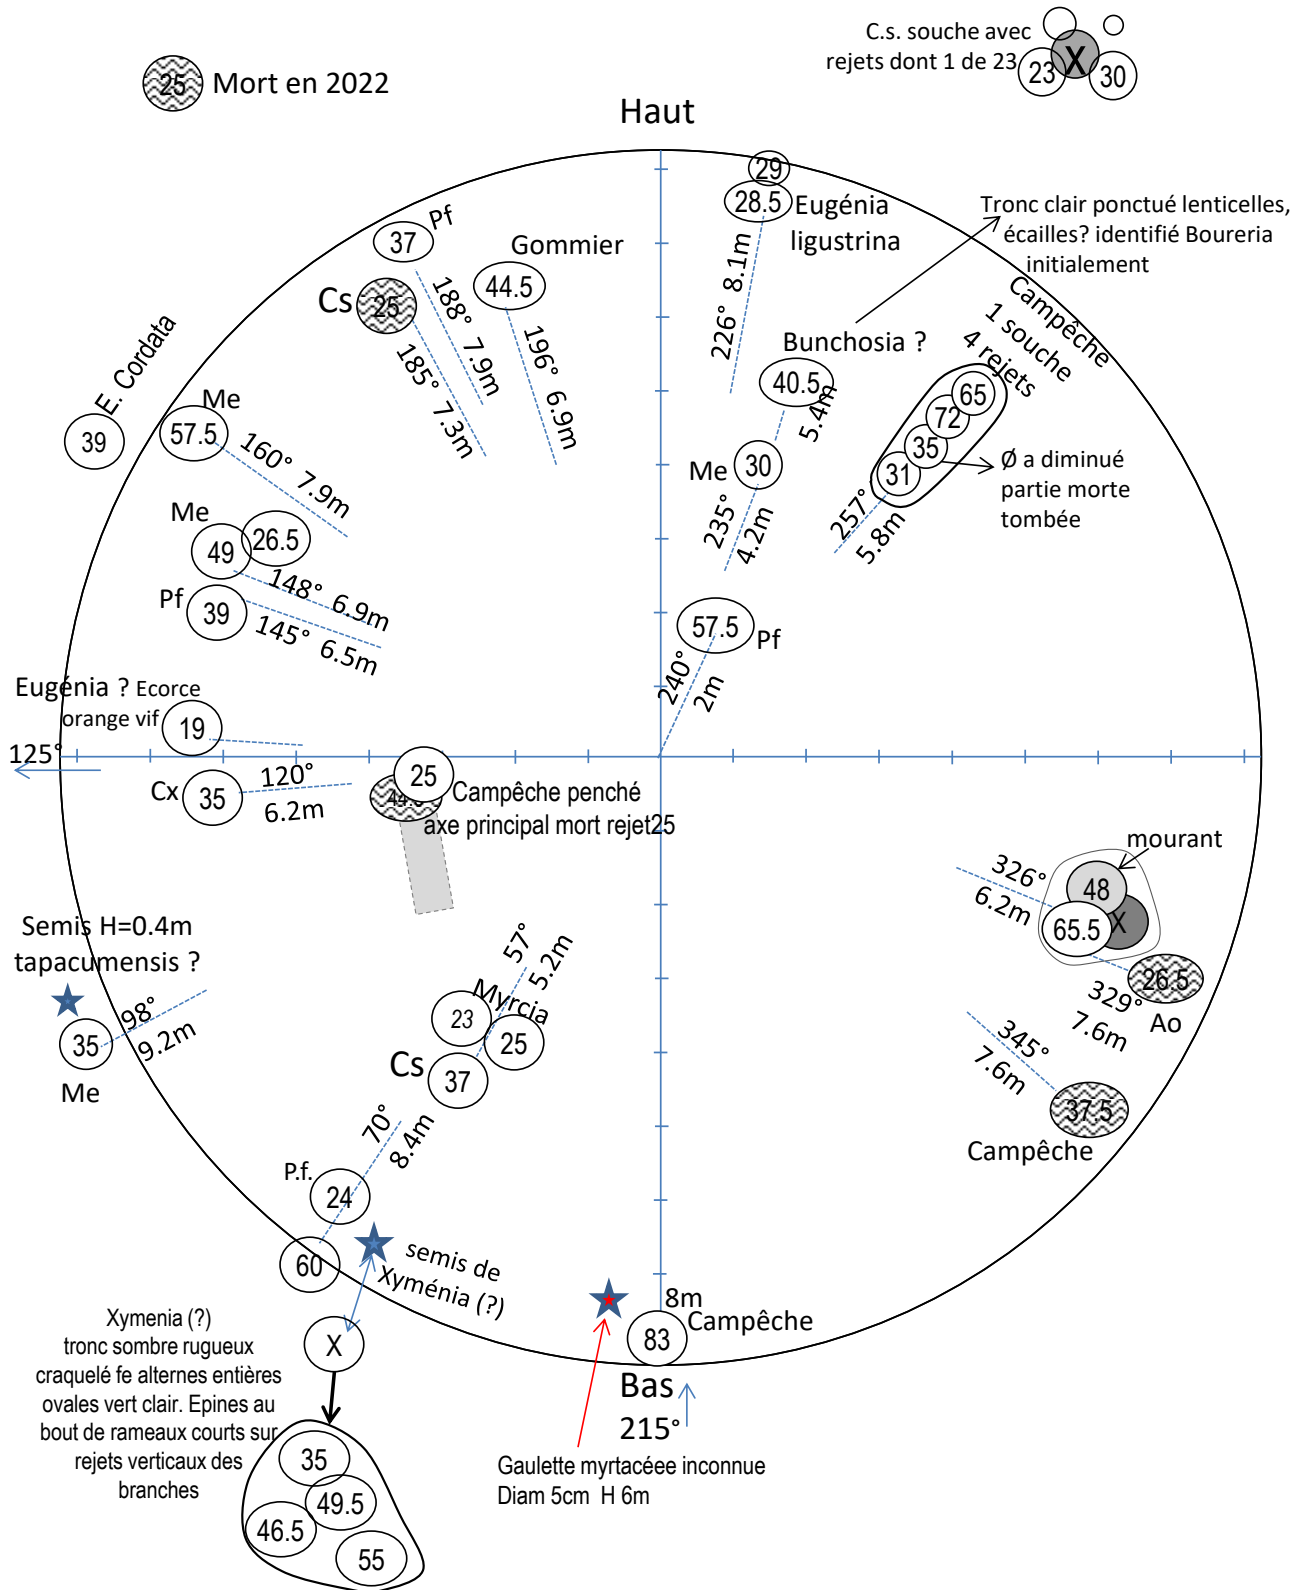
25 Mort en 2022

C.s. souche avec rejets dont 1 de 23
23 X 30

Haut

29
28.5 Eugénia ligustrina
226° 8.1m

Tronc clair ponctué lenticelles, écailles? identifié Boureria initialement

Campêche 1 souche 4 rejets
65
72
35
31
Ø a diminué partie morte tombée
257° 5.8m

Bunchosia ?
40.5
5.4m

Me 30
235° 4.2m

37 Pf
Cs 25
188° 7.9m
185° 7.3m

Gommier
44.5
196° 6.9m

E. Cordata
39

Me
57.5
160° 7.9m

Me
49 26.5
148° 6.9m

Pf
39
145° 6.5m

57.5 Pf
240° 2m

Eugénia ? Ecorce orange vif
19

125°

Cx 35
120° 6.2m

25
44.5 Campêche penché axe principal mort rejet25

mourant
326° 6.2m
48
65.5 X
26.5
329° 7.6m
Ao

345° 7.6m
37.5
Campêche

Semis H=0.4m tapacumensis ?
35
98° 9.2m
Me

57° 5.2m
Myrcia
23
25
Cs
37

70° 8.4m
P.f.
24
60
semis de Xyménia (?)

X

Xymenia (?) tronc sombre rugueux craquelé fe alternes entières ovales vert clair. Epines au bout de rameaux courts sur rejets verticaux des branches

35
49.5
46.5
55

8m
Campêche
83

Bas
215°

Gaulette myrtacéee inconnue Diam 5cm H 6m